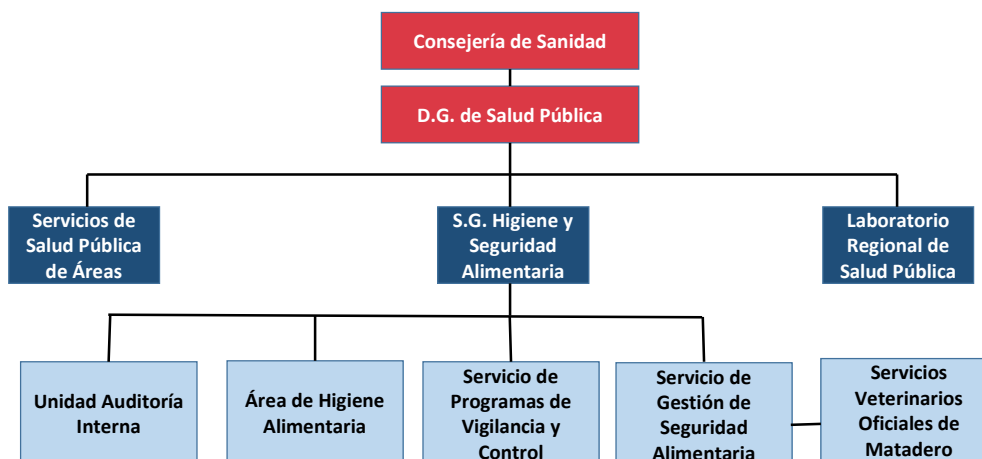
Consejería de Sanidad

D.G. de Salud Pública

Servicios de Salud Pública de Áreas

S.G. Higiene y Seguridad Alimentaria

Laboratorio Regional de Salud Pública

Unidad Auditoría Interna

Área de Higiene Alimentaria

Servicio de Programas de Vigilancia y Control

Servicio de Gestión de Seguridad Alimentaria

Servicios Veterinarios Oficiales de Matadero